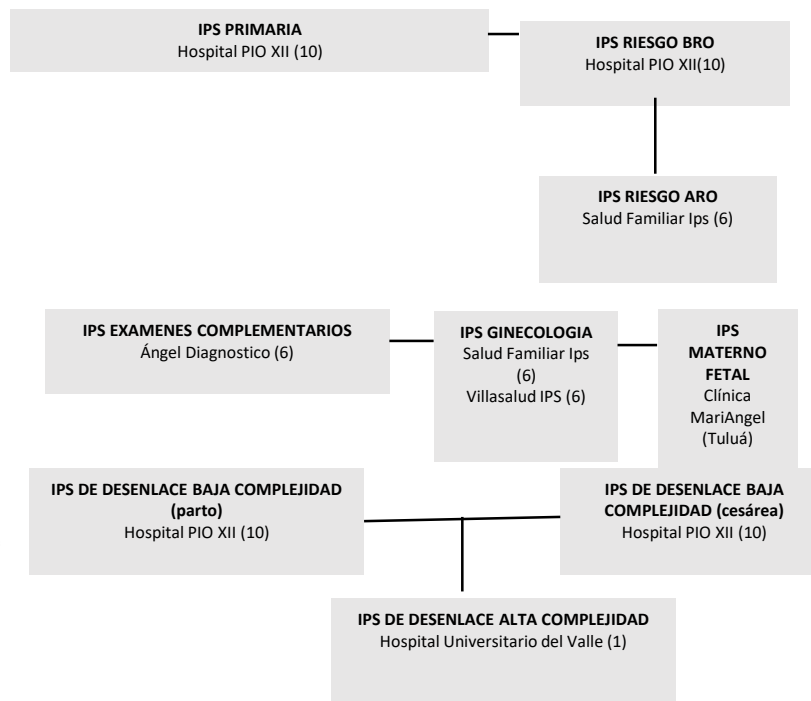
**IPS PRIMARIA**
Hospital PIO XII (10)

**IPS RIESGO BRO**
Hospital PIO XII(10)

**IPS RIESGO ARO**
Salud Familiar Ips (6)

**IPS EXAMENES COMPLEMENTARIOS**
Ángel Diagnostico (6)

**IPS GINECOLOGIA**
Salud Familiar Ips (6)
Villasalud IPS (6)

**IPS MATERNO FETAL**
Clínica MariAngel (Tuluá)

**IPS DE DESENLACE BAJA COMPLEJIDAD (parto)**
Hospital PIO XII (10)

**IPS DE DESENLACE BAJA COMPLEJIDAD (cesárea)**
Hospital PIO XII (10)

**IPS DE DESENLACE ALTA COMPLEJIDAD**
Hospital Universitario del Valle (1)